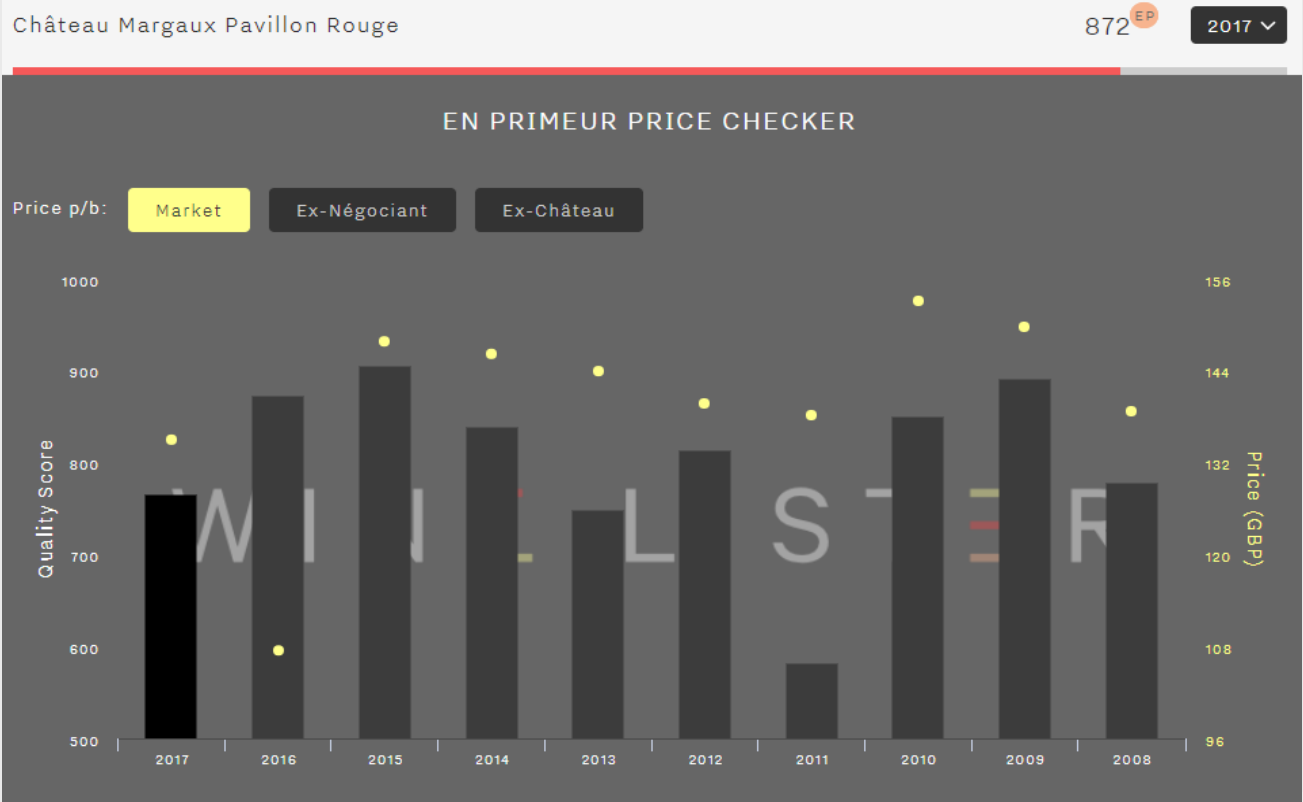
Château Margaux Pavillon Rouge

872 EP

2017

EN PRIMEUR PRICE CHECKER

Price p/b: Market Ex-Négociant Ex-Château

Quality Score

1000
900
800
700
600
500

Price (GBP)

156
144
132
120
108
96

WINE LISTER

2017 2016 2015 2014 2013 2012 2011 2010 2009 2008